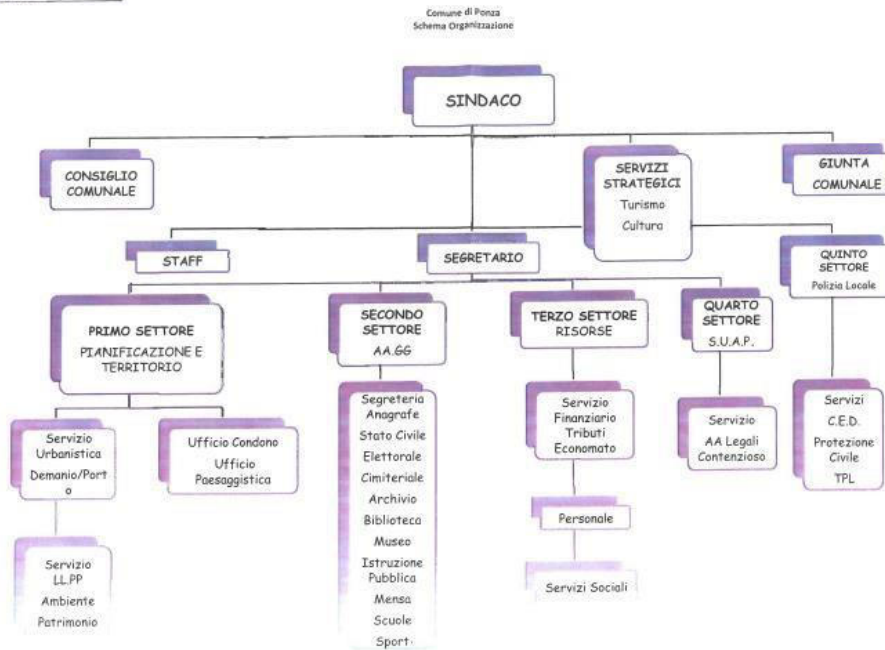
Comune di Ponza
Schema Organizzazione

SINDACO

CONSIGLIO COMUNALE

SERVIZI STRATEGICI
Turismo
Cultura

GIUNTA COMUNALE

STAFF

SEGRETARIO

QUINTO SETTORE
Polizia Locale

PRIMO SETTORE
PIANIFICAZIONE E TERRITORIO

SECONDO SETTORE
AA.GG

TERZO SETTORE
RISORSE

QUARTO SETTORE
S.U.A.P.

Servizio Urbanistica
Demanio/Porto

Ufficio Condono
Ufficio Paesaggistica

Segreteria
Anagrafe
Stato Civile
Elettorale
Cimiteriale
Archivio
Biblioteca
Museo
Istruzione Pubblica
Mensa
Scuole
Sport

Servizio Finanziario
Tributi
Economato

Servizio
AA Legali
Contenzioso

Servizi
C.E.D.
Protezione Civile
TPL

Servizio LL.PP
Ambiente
Patrimonio

Personale

Servizi Sociali